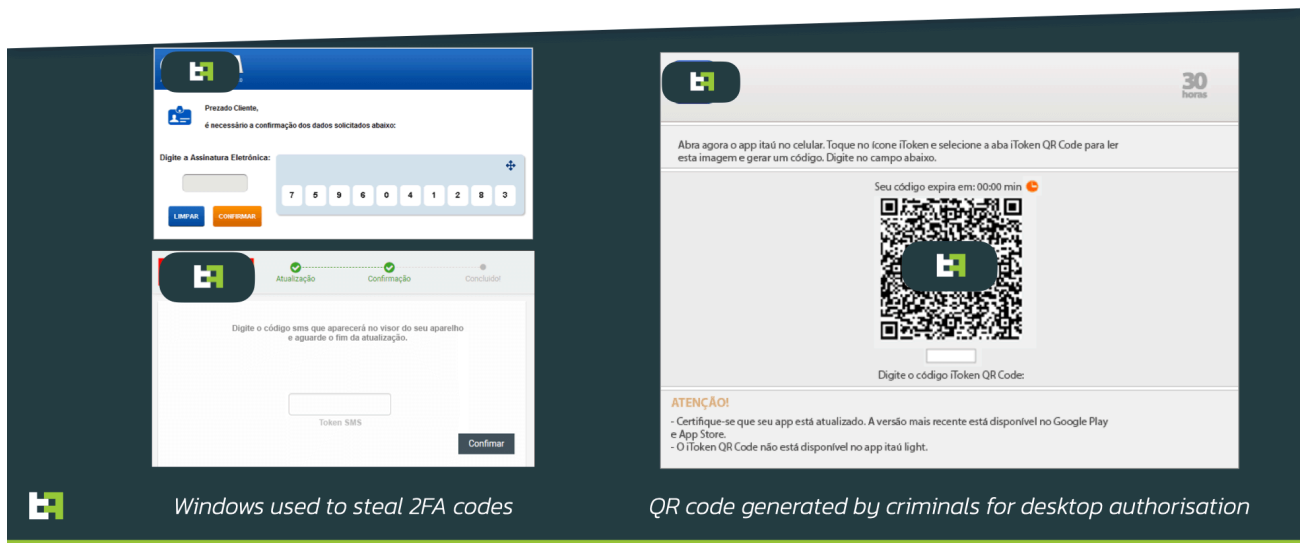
Prezado Cliente,

é necessário a confirmação dos dados solicitados abaixo:

Digite a Assinatura Eletrônica:

| 7 | 5 | 9 | 6 | 0 | 4 | 1 | 2 | 8 | 3 |
|---|---|---|---|---|---|---|---|---|---|

LIMPAR CONFIRMAR

Atualização Confirmação Concluído!

Digite o código sms que aparecerá no visor do seu aparelho e aguarde o fim da atualização.

Token SMS

Confirmar

30 horas

Abra agora o app itaú no celular. Toque no ícone iToken e selecione a aba iToken QR Code para ler esta imagem e gerar um código. Digite no campo abaixo.

Seu código expira em: 00:00 min

Digite o código iToken QR Code:

ATENÇÃO!

- Certifique-se que seu app está atualizado. A versão mais recente está disponível no Google Play e App Store.
- O iToken QR Code não está disponível no app itaú light.

Windows used to steal 2FA codes

QR code generated by criminals for desktop authorisation